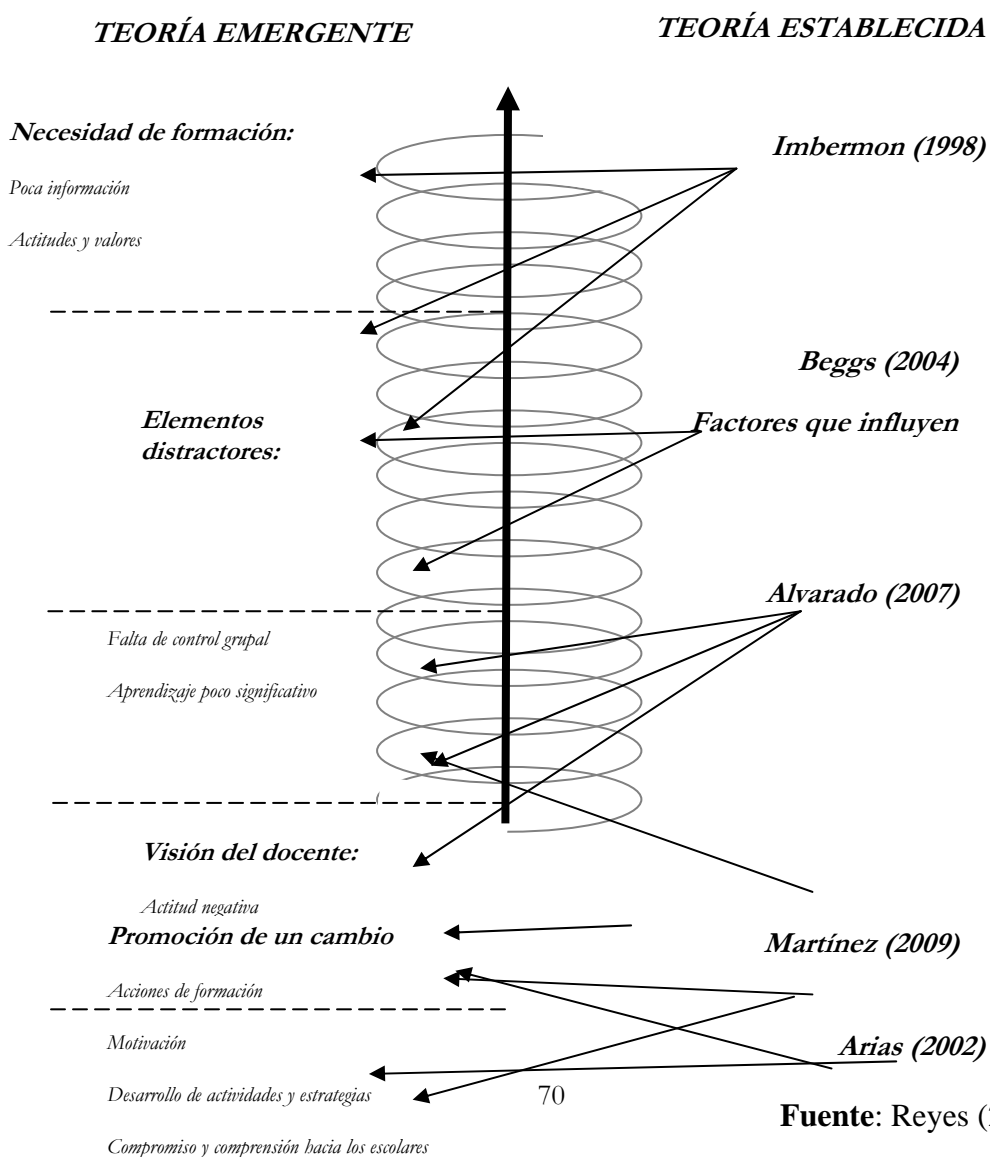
TEORÍA EMERGENTE

TEORÍA ESTABLECIDA

Necesidad de formación:

Poca información

Actitudes y valores

Imbermon (1998)

Beggs (2004)

Elementos distractores:

Factores que influyen

Alvarado (2007)

Falta de control grupal

Aprendizaje poco significativo

Visión del docente:

Actitud negativa

Promoción de un cambio

Martínez (2009)

Acciones de formación

Motivación

Arias (2002)

Desarrollo de actividades y estrategias

70

Fuente: Reyes ([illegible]

Compromiso y comprensión hacia los escolares